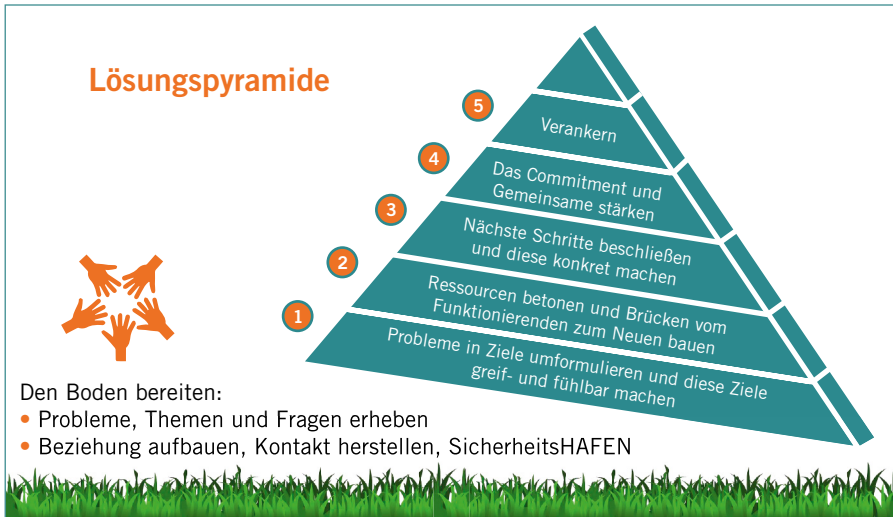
Lösungspyramide

5
Verankern

4
Das Commitment und Gemeinsame stärken

3
Nächste Schritte beschließen und diese konkret machen

2
Ressourcen betonen und Brücken vom Funktionierenden zum Neuen bauen

1
Probleme in Ziele umformulieren und diese Ziele greif- und fühlbar machen

Den Boden bereiten:
• Probleme, Themen und Fragen erheben
• Beziehung aufbauen, Kontakt herstellen, SicherheitsHAFEN